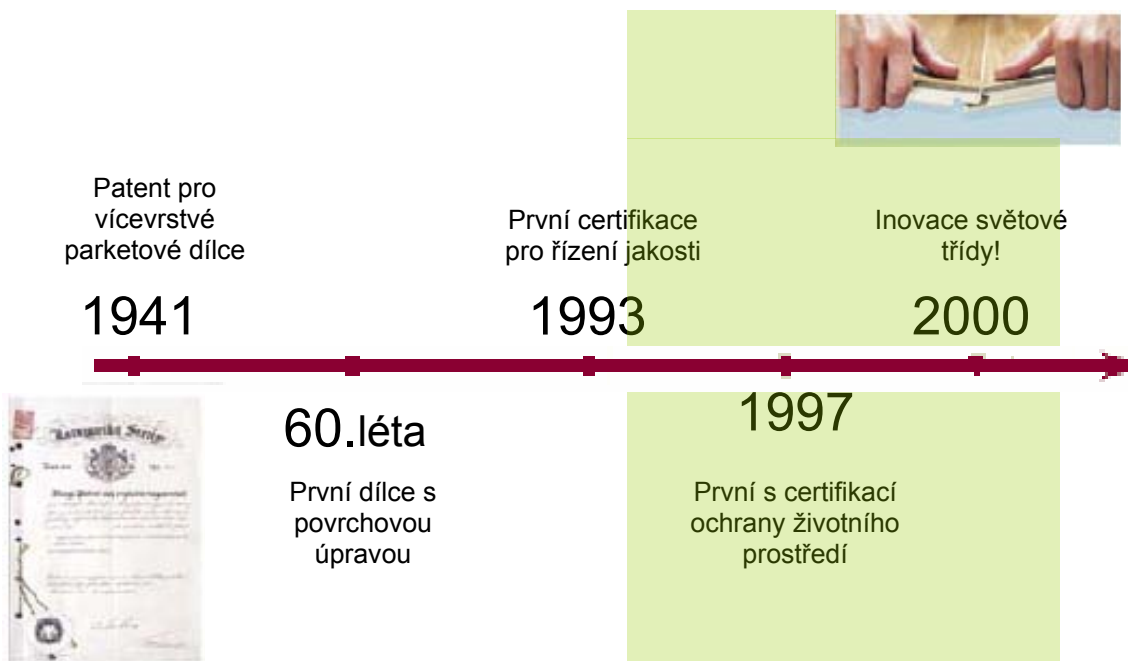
Patent pro vícevrstvé parketové dílce

1941

60.léta

První dílce s povrchovou úpravou

První certifikace pro řízení jakosti

1993

1997

První s certifikací ochrany životního prostředí

Inovace světové třídy!

2000